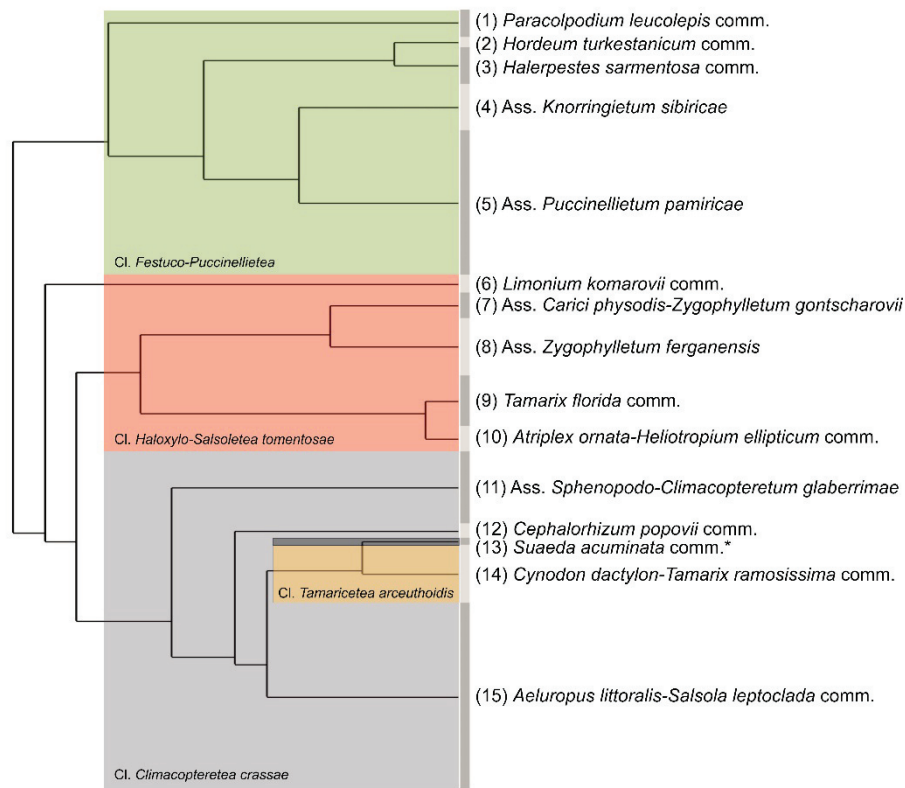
(1) *Paracolpodium leucolepis* comm.
(2) *Hordeum turkestanicum* comm.
(3) *Halerpestes sarmentosa* comm.
(4) Ass. *Knorringietum sibiricae*
(5) Ass. *Puccinellietum pamiricae*
Cl. *Festuco-Puccinellietea*
(6) *Limonium komarovii* comm.
(7) Ass. *Carici physodis-Zygophylletum gontscharovii*
(8) Ass. *Zygophylletum ferganensis*
(9) *Tamarix florida* comm.
(10) *Atriplex ornata-Heliotropium ellipticum* comm.
Cl. *Haloxylo-Salsoletea tomentosae*
(11) Ass. *Sphenopodo-Climacopteretum glaberrimae*
(12) *Cephalorhizum popovii* comm.
(13) *Suaeda acuminata* comm.*
(14) *Cynodon dactylon-Tamarix ramosissima* comm.
Cl. *Tamaricetea arceuthoidis*
(15) *Aeluropus littoralis-Salsola leptoclada* comm.
Cl. *Climacopteretea crassae*